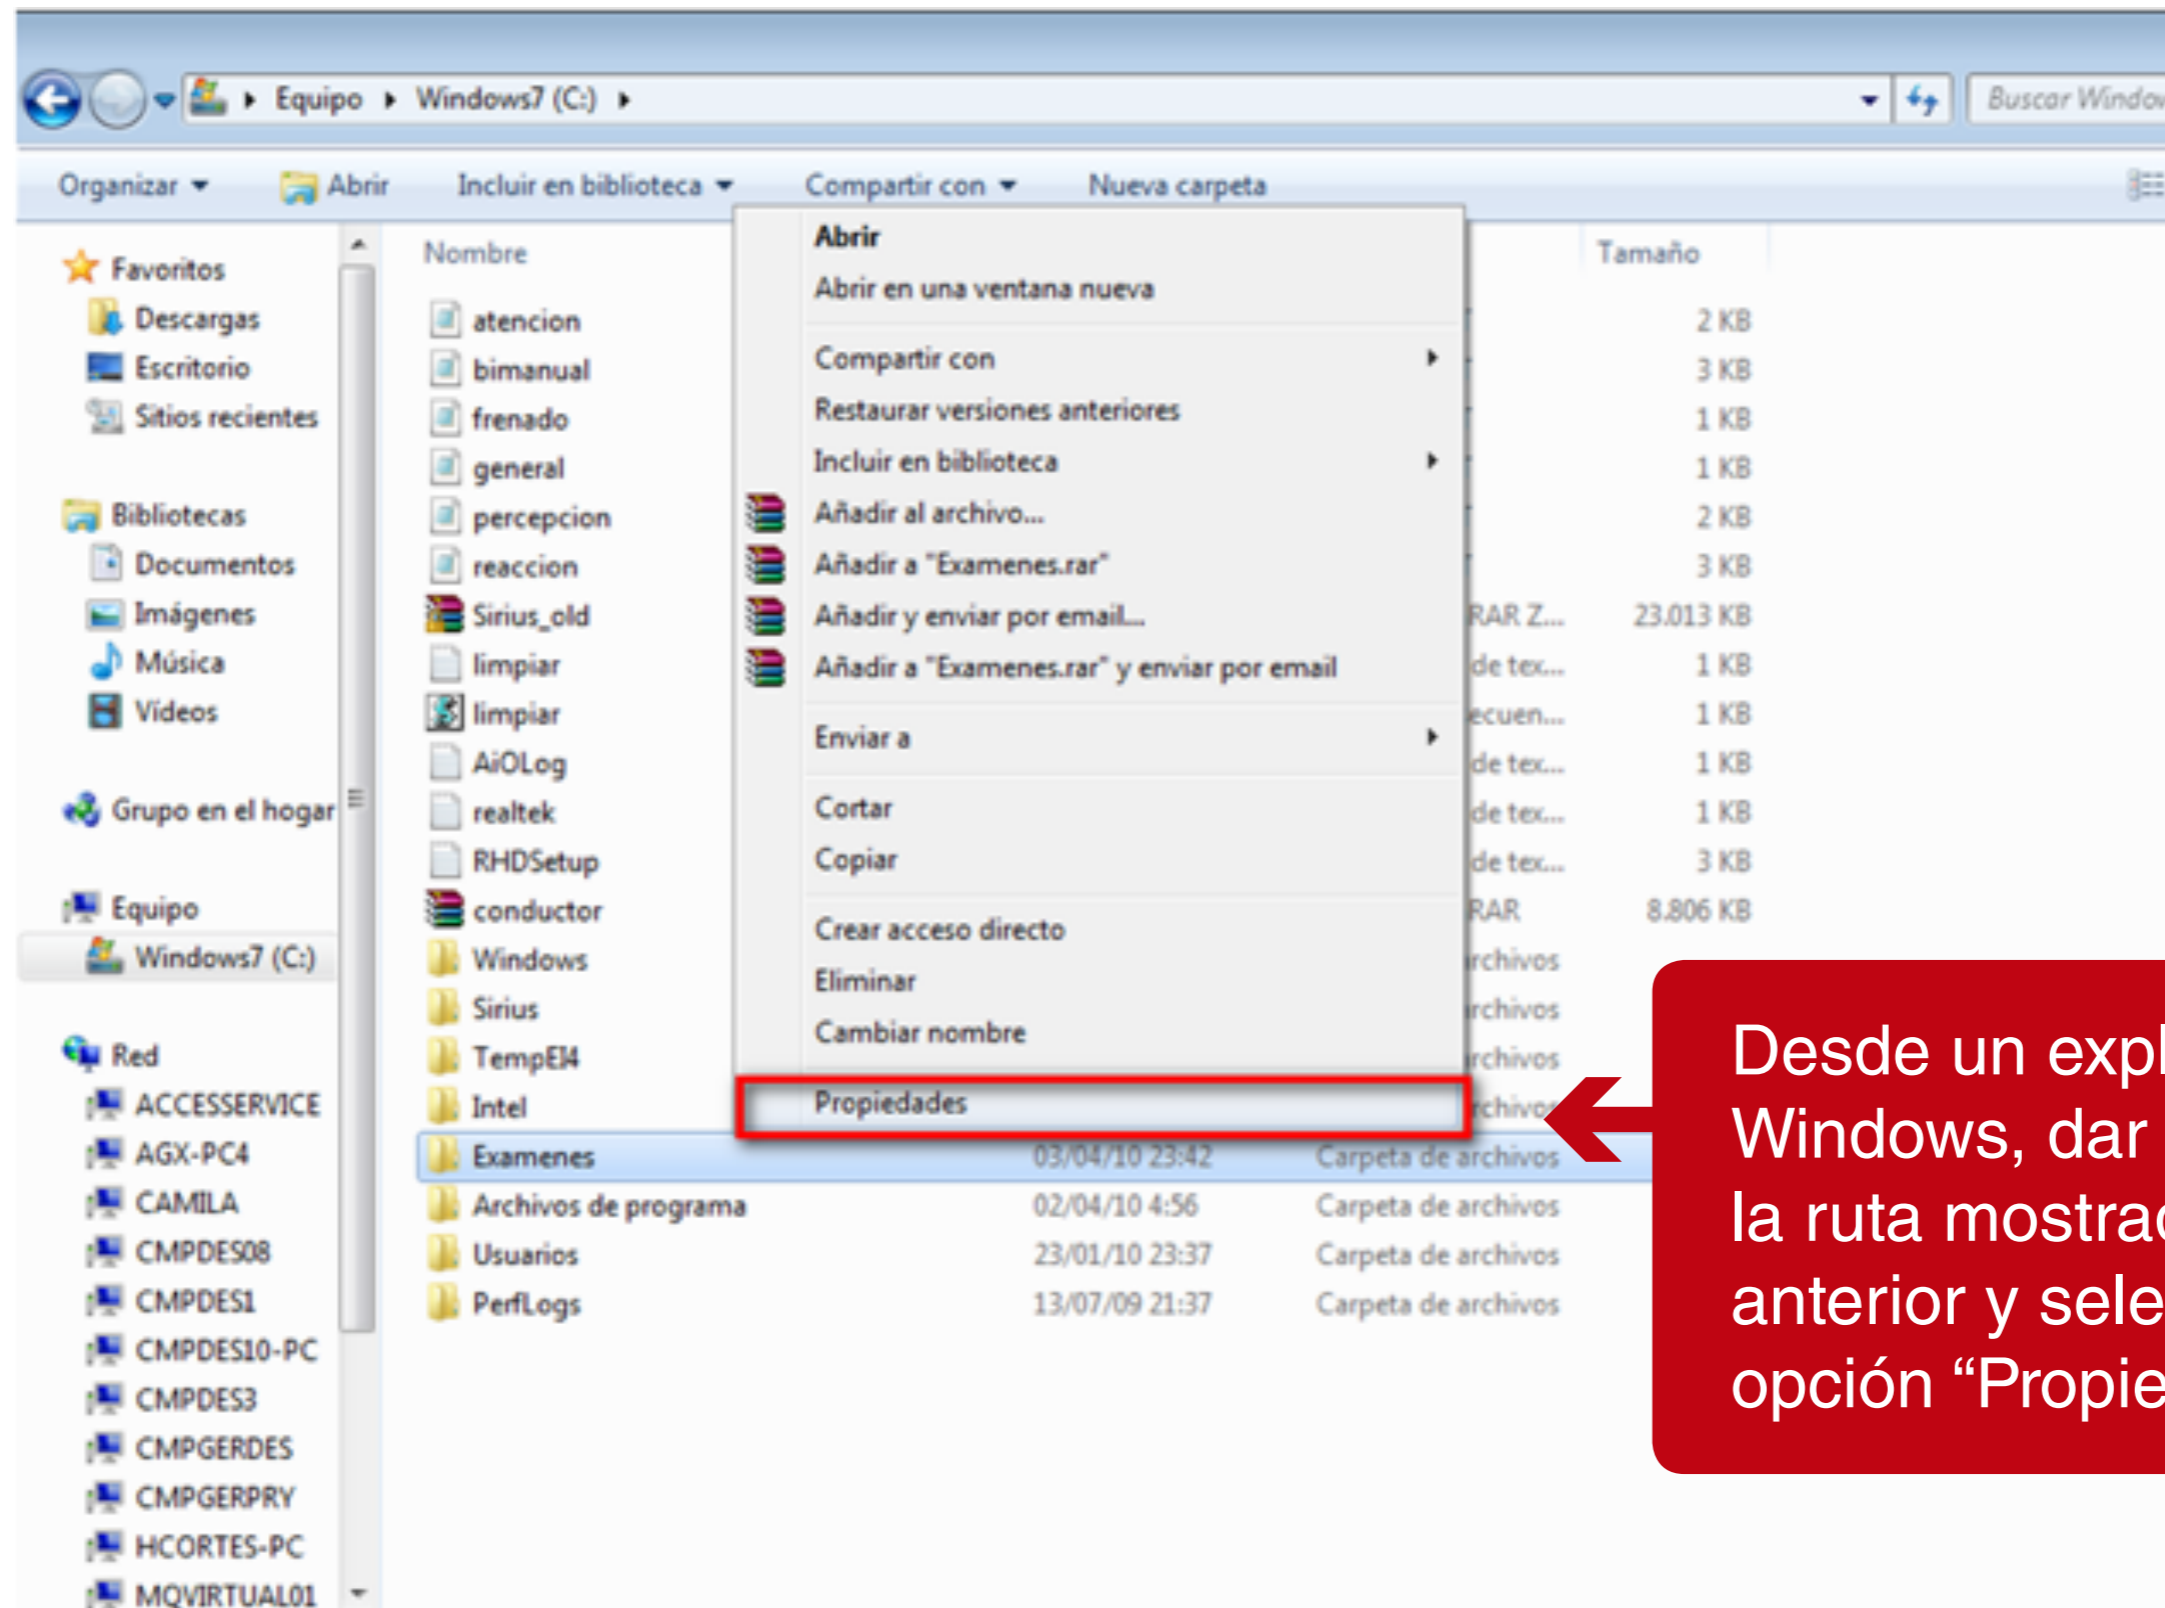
Equipo ▸ Windows7 (C:) ▸

Buscar Windo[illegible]

Organizar ▾ Abrir Incluir en biblioteca ▾ Compartir con ▾ Nueva carpeta

Favoritos
Descargas
Escritorio
Sitios recientes

Bibliotecas
Documentos
Imágenes
Música
Vídeos

Grupo en el hogar

Equipo
Windows7 (C:)

Red
ACCESSERVICE
AGX-PC4
CAMILA
CMPDES08
CMPDES1
CMPDES10-PC
CMPDES3
CMPGERDES
CMPGERPRY
HCORTES-PC
MQVIRTUAL01

| Nombre | | | Tamaño |
|---|---|---|---|
| atencion | | | 2 KB |
| bimanual | | | 3 KB |
| frenado | | | 1 KB |
| general | | | 1 KB |
| percepcion | | | 2 KB |
| reaccion | | | 3 KB |
| Sirius_old | | RAR Z... | 23.013 KB |
| limpiar | | de tex... | 1 KB |
| limpiar | | ecuen... | 1 KB |
| AiOLog | | de tex... | 1 KB |
| realtek | | de tex... | 1 KB |
| RHDSetup | | de tex... | 3 KB |
| conductor | | RAR | 8.806 KB |
| Windows | | rchivos | |
| Sirius | | rchivos | |
| TempEI4 | | rchivos | |
| Intel | | rchivos | |
| Examenes | 03/04/10 23:42 | Carpeta de archivos | |
| Archivos de programa | 02/04/10 4:56 | Carpeta de archivos | |
| Usuarios | 23/01/10 23:37 | Carpeta de archivos | |
| PerfLogs | 13/07/09 21:37 | Carpeta de archivos | |

Abrir
Abrir en una ventana nueva
Compartir con
Restaurar versiones anteriores
Incluir en biblioteca
Añadir al archivo...
Añadir a "Examenes.rar"
Añadir y enviar por email...
Añadir a "Examenes.rar" y enviar por email
Enviar a
Cortar
Copiar
Crear acceso directo
Eliminar
Cambiar nombre
Propiedades

Desde un expl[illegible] Windows, dar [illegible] la ruta mostra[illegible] anterior y sele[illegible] opción “Propie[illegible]